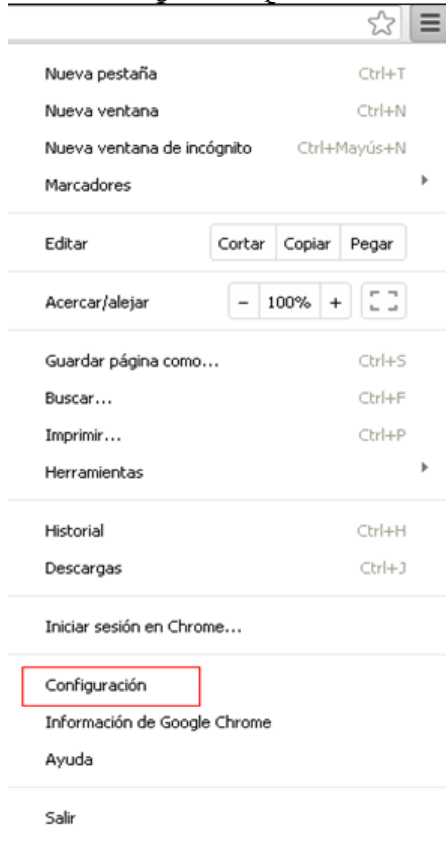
Nueva pestaña Ctrl+T
Nueva ventana Ctrl+N
Nueva ventana de incógnito Ctrl+Mayús+N
Marcadores

Editar Cortar Copiar Pegar

Acercar/alejar − 100% +

Guardar página como... Ctrl+S
Buscar... Ctrl+F
Imprimir... Ctrl+P
Herramientas

Historial Ctrl+H
Descargas Ctrl+J

Iniciar sesión en Chrome...

Configuración
Información de Google Chrome
Ayuda

Salir